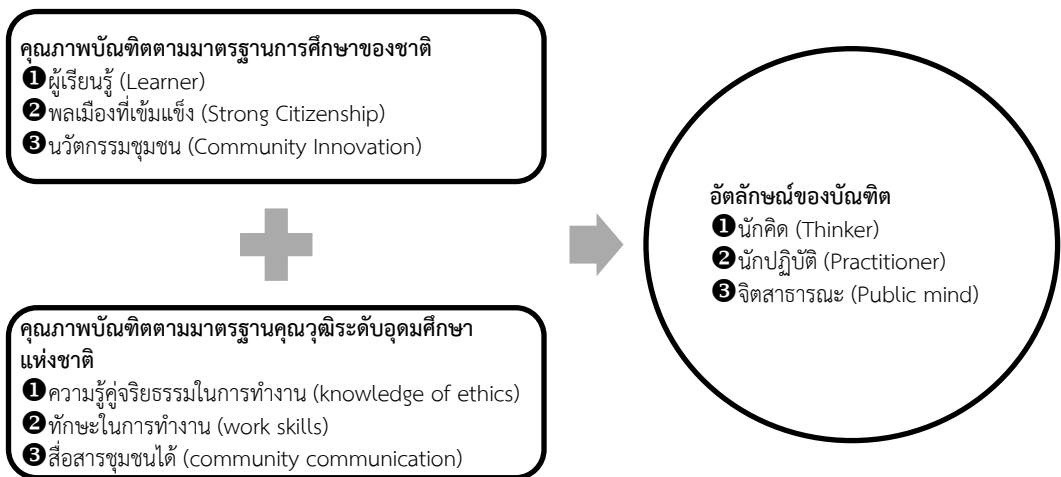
คุณภาพบัณฑิตตามมาตรฐานการศึกษาของชาติ
❶ผู้เรียนรู้ (Learner)
❷พลเมืองที่เข้มแข็ง (Strong Citizenship)
❸นวัตกรรมชุมชน (Community Innovation)

คุณภาพบัณฑิตตามมาตรฐานคุณวุฒิระดับอุดมศึกษาแห่งชาติ
❶ความรู้คู่จริยธรรมในการทำงาน (knowledge of ethics)
❷ทักษะในการทำงาน (work skills)
❸สื่อสารชุมชนได้ (community communication)

อัตลักษณ์ของบัณฑิต
❶นักคิด (Thinker)
❷นักปฏิบัติ (Practitioner)
❸จิตสาธารณะ (Public mind)